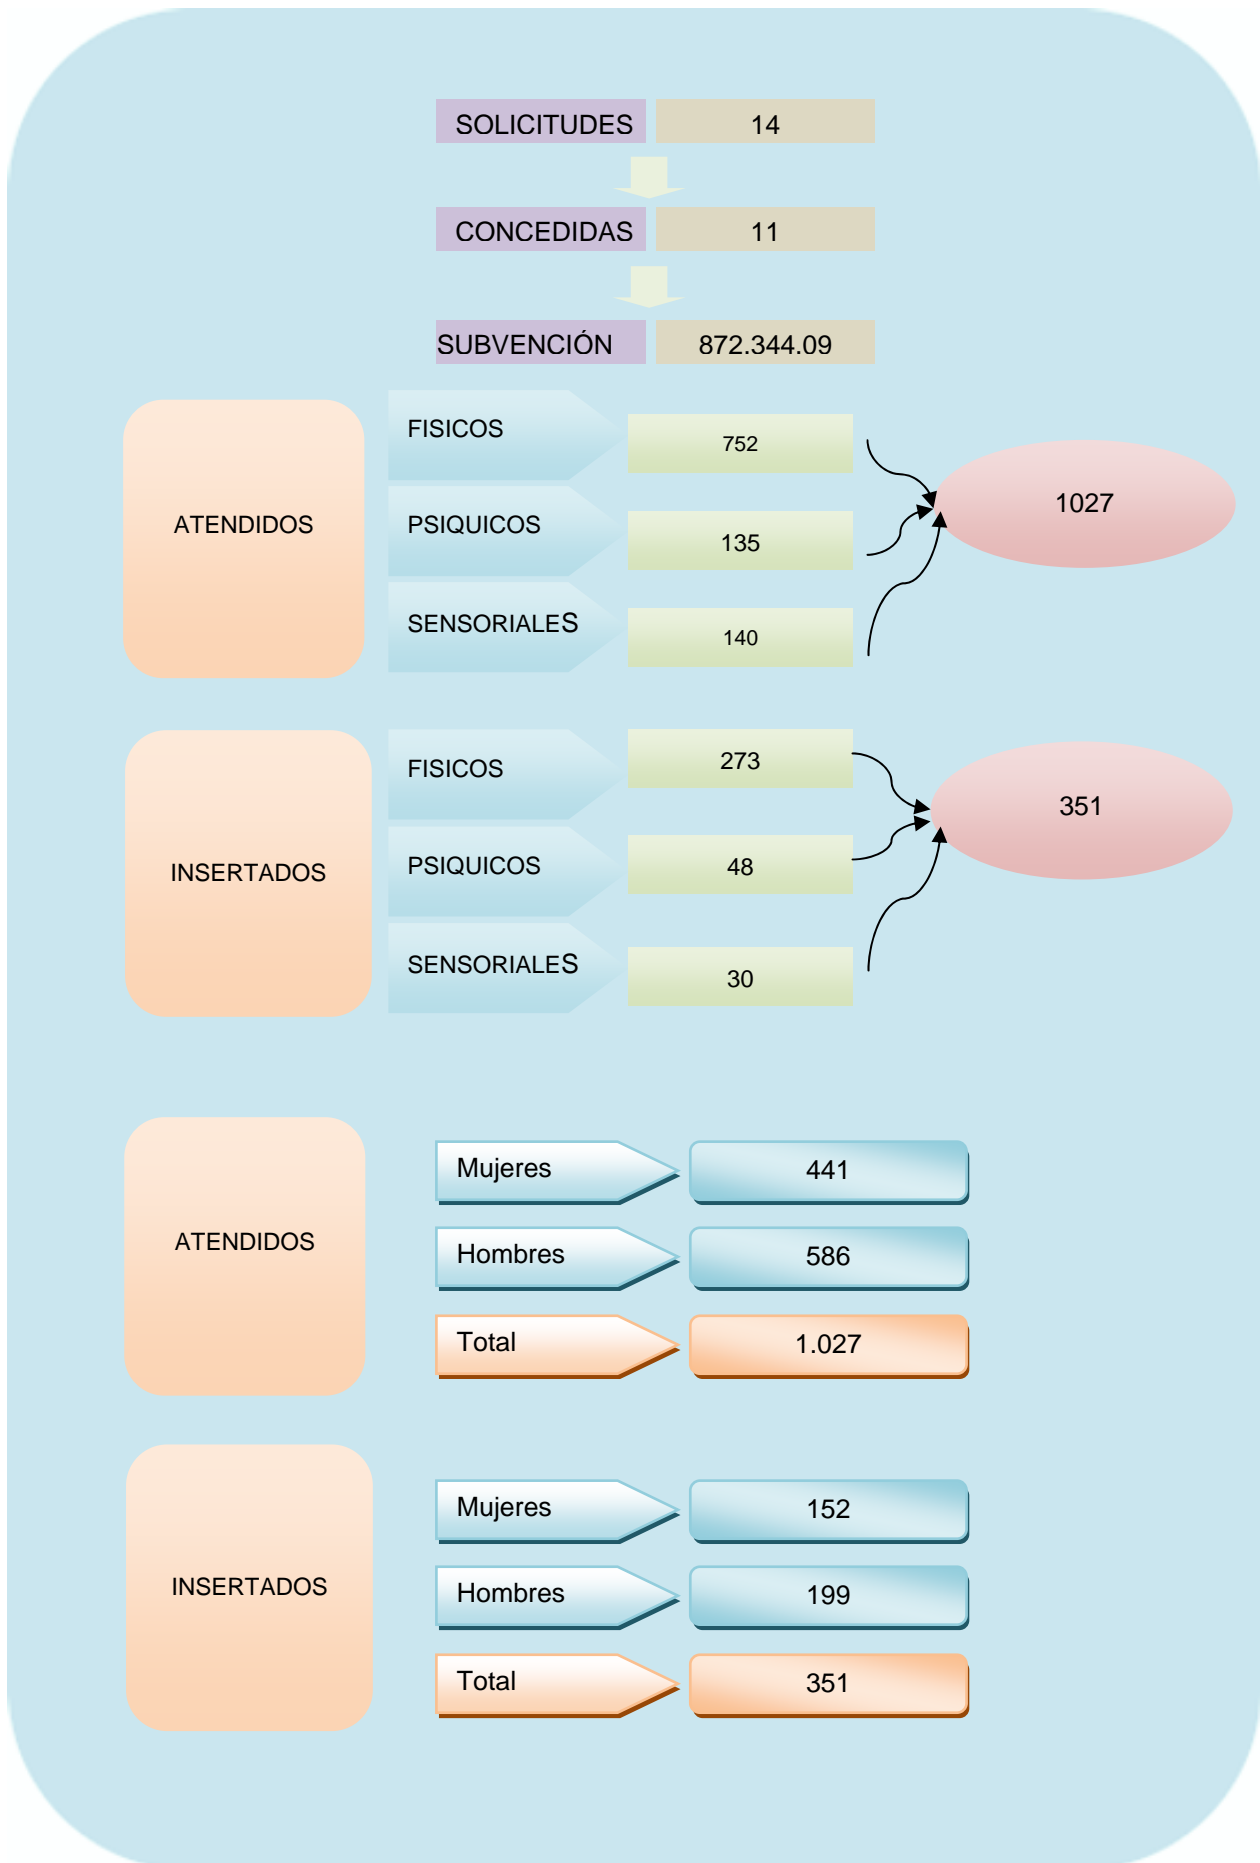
SOLICITUDES 14

CONCEDIDAS 11

SUBVENCIÓN 872.344.09

ATENDIDOS

FISICOS 752

PSIQUICOS 135

SENSORIALES 140

1027

INSERTADOS

FISICOS 273

PSIQUICOS 48

SENSORIALES 30

351

ATENDIDOS

Mujeres 441

Hombres 586

Total 1.027

INSERTADOS

Mujeres 152

Hombres 199

Total 351